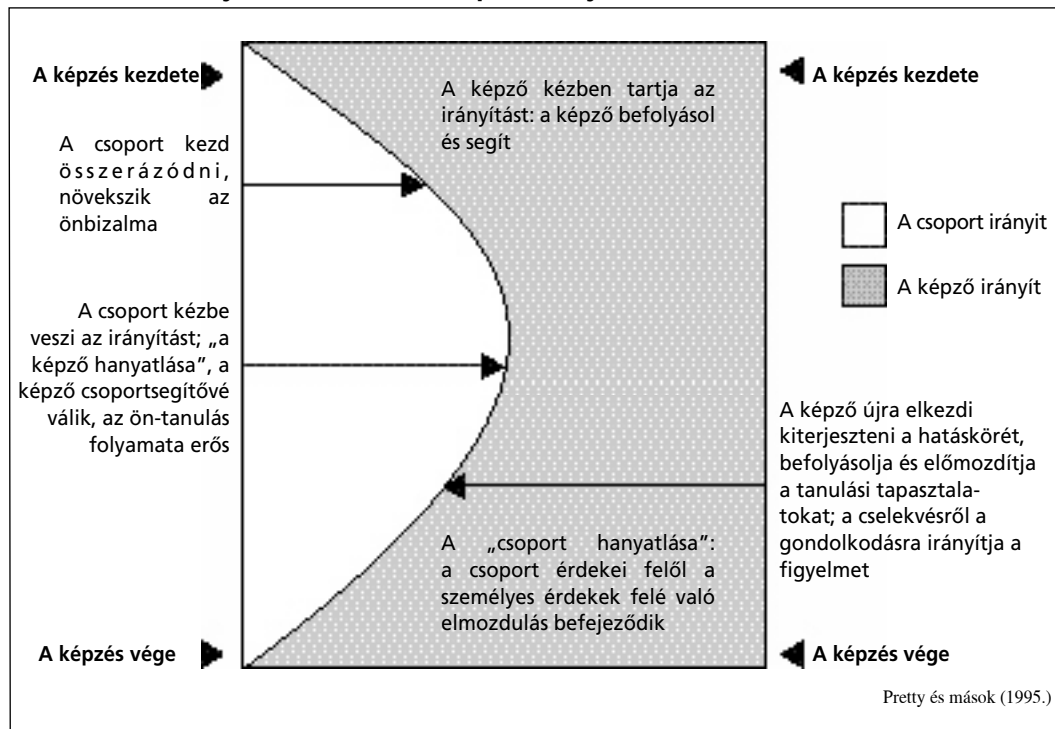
A képzés kezdete

A képző kézben tartja az irányítást: a képző befolyásol és segít

A képzés kezdete

A csoport kezd összerázódni, növekszik az önbizalma

A csoport irányit

A képző irányít

A csoport kézbe veszi az irányítást; „a képző hanyatlása", a képző csoportsegítővé válik, az ön-tanulás folyamata erős

A képző újra elkezdi kiterjeszteni a hatáskörét, befolyásolja és előmozdítja a tanulási tapasztalatokat; a cselekvésről a gondolkodásra irányítja a figyelmet

A „csoport hanyatlása": a csoport érdekei felől a személyes érdekek felé való elmozdulás befejeződik

A képzés vége

A képzés vége

Pretty és mások (1995.)